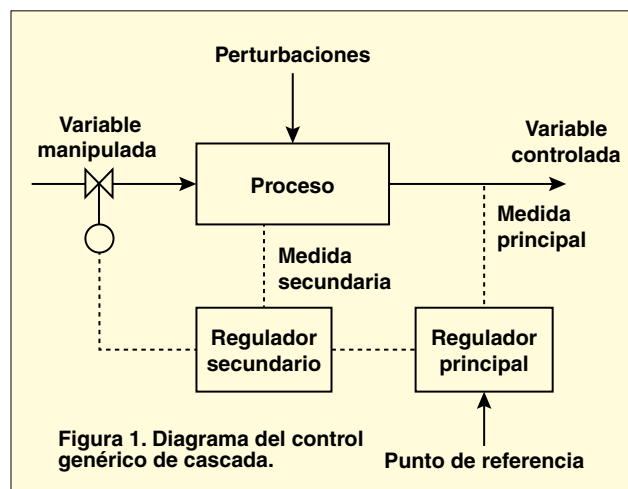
Perturbaciones

Variable manipulada

Proceso

Variable controlada

Medida principal

Medida secundaria

Regulador secundario

Regulador principal

Figura 1. Diagrama del control genérico de cascada.

Punto de referencia